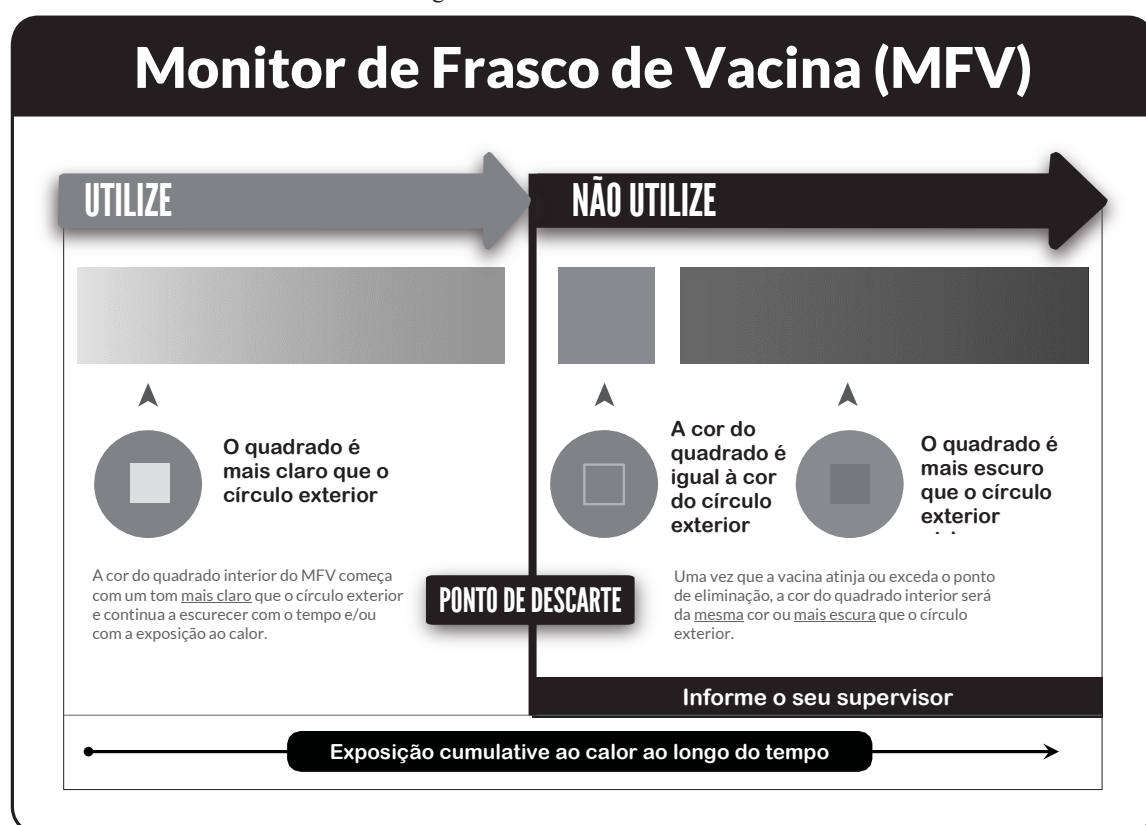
Monitor de Frasco de Vacina (MFV)

UTILIZE

NÃO UTILIZE

O quadrado é mais claro que o círculo exterior

A cor do quadrado é igual à cor do círculo exterior

O quadrado é mais escuro que o círculo exterior

A cor do quadrado interior do MFV começa com um tom mais claro que o círculo exterior e continua a escurecer com o tempo e/ou com a exposição ao calor.

PONTO DE DESCARTE

Uma vez que a vacina atinja ou exceda o ponto de eliminação, a cor do quadrado interior será da mesma cor ou mais escura que o círculo exterior.

Informe o seu supervisor

Exposição cumulative ao calor ao longo do tempo